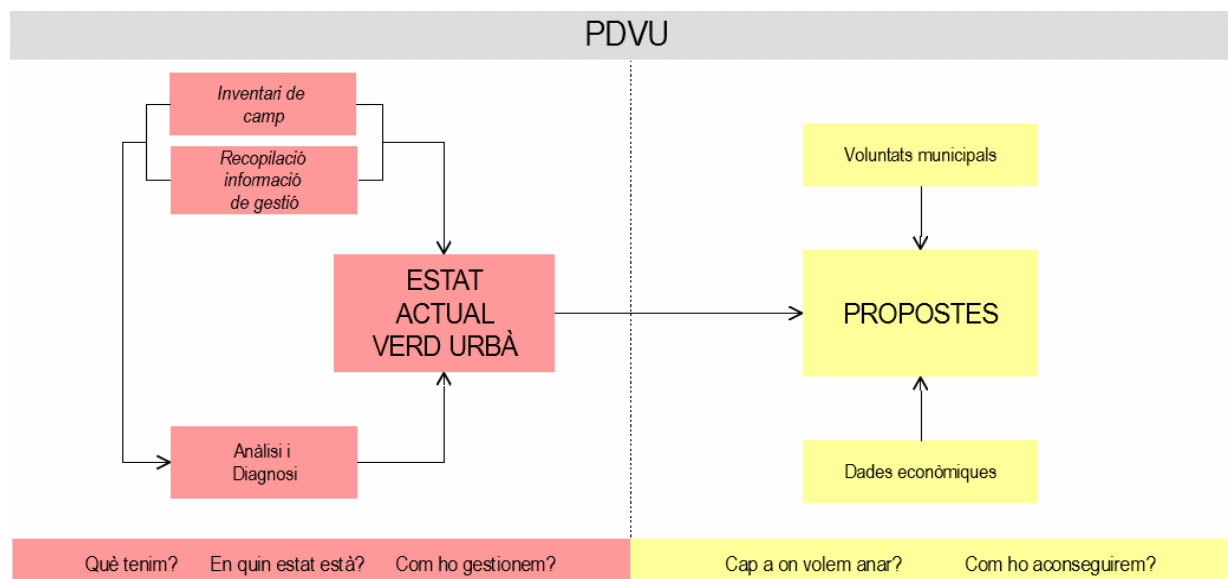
PDVU

Inventari de camp

Recopilació informació de gestió

ESTAT ACTUAL VERD URBÀ

Anàlisi i Diagnosi

Voluntats municipals

PROPOSTES

Dades econòmiques

Què tenim? En quin estat està? Com ho gestionem?

Cap a on volem anar? Com ho aconseguirem?